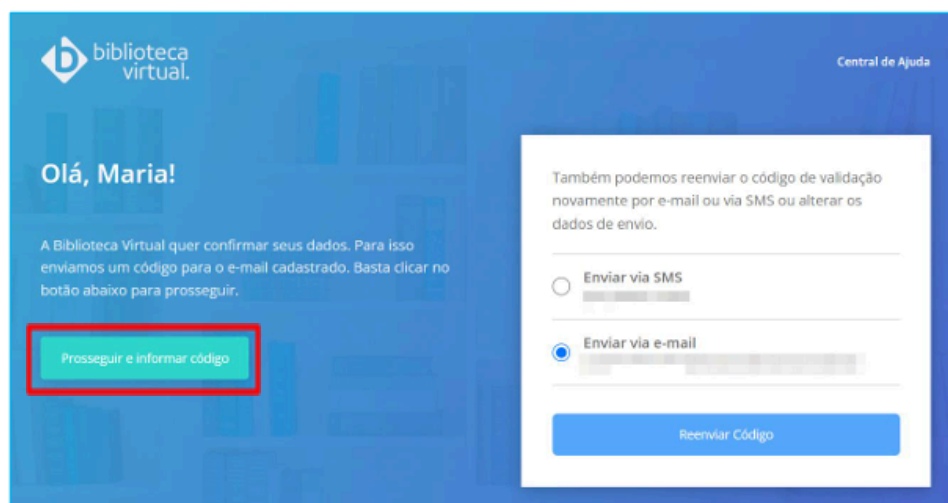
biblioteca virtual.

Central de Ajuda

Olá, Maria!

A Biblioteca Virtual quer confirmar seus dados. Para isso enviamos um código para o e-mail cadastrado. Basta clicar no botão abaixo para prosseguir.

Prosseguir e informar código

Também podemos reenviar o código de validação novamente por e-mail ou via SMS ou alterar os dados de envio.

Enviar via SMS
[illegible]

Enviar via e-mail
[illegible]

Reenviar Código